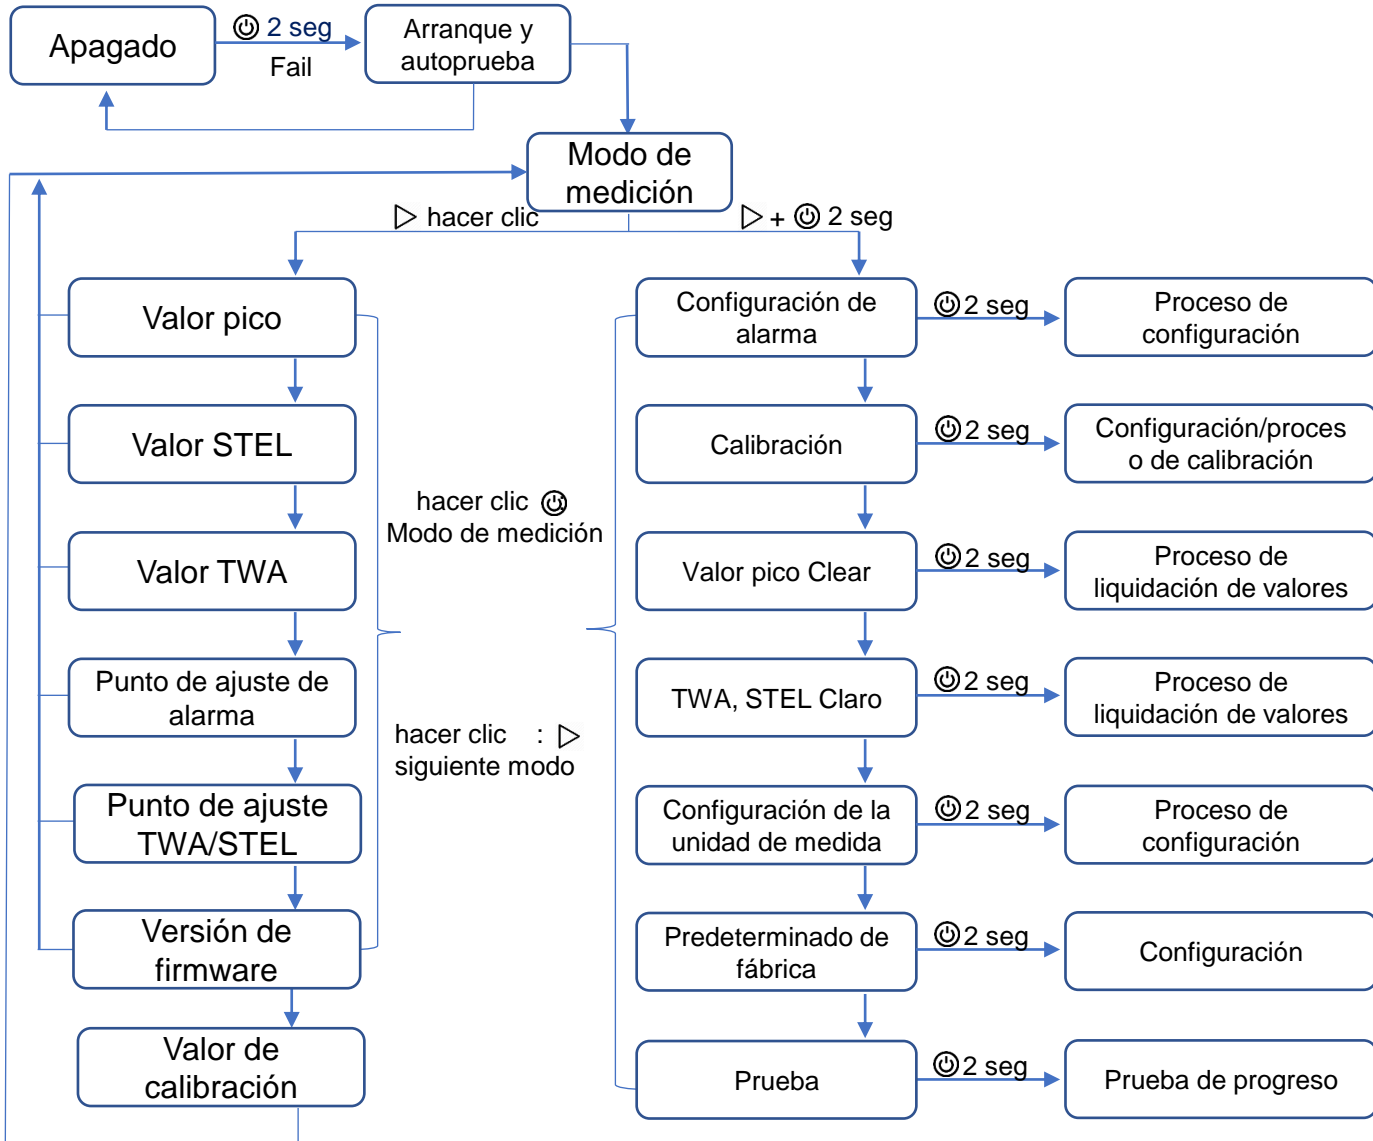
Apagado

⏻ 2 seg

Fail

Arranque y autoprueba

Modo de medición

▷ hacer clic

▷ + ⏻ 2 seg

Valor pico

Valor STEL

Valor TWA

Punto de ajuste de alarma

Punto de ajuste TWA/STEL

Versión de firmware

Valor de calibración

hacer clic ⏻
Modo de medición

hacer clic : ▷
siguiente modo

Configuración de alarma

⏻ 2 seg

Proceso de configuración

Calibración

⏻ 2 seg

Configuración/proceso de calibración

Valor pico Clear

⏻ 2 seg

Proceso de liquidación de valores

TWA, STEL Claro

⏻ 2 seg

Proceso de liquidación de valores

Configuración de la unidad de medida

⏻ 2 seg

Proceso de configuración

Predeterminado de fábrica

⏻ 2 seg

Configuración

Prueba

⏻ 2 seg

Prueba de progreso